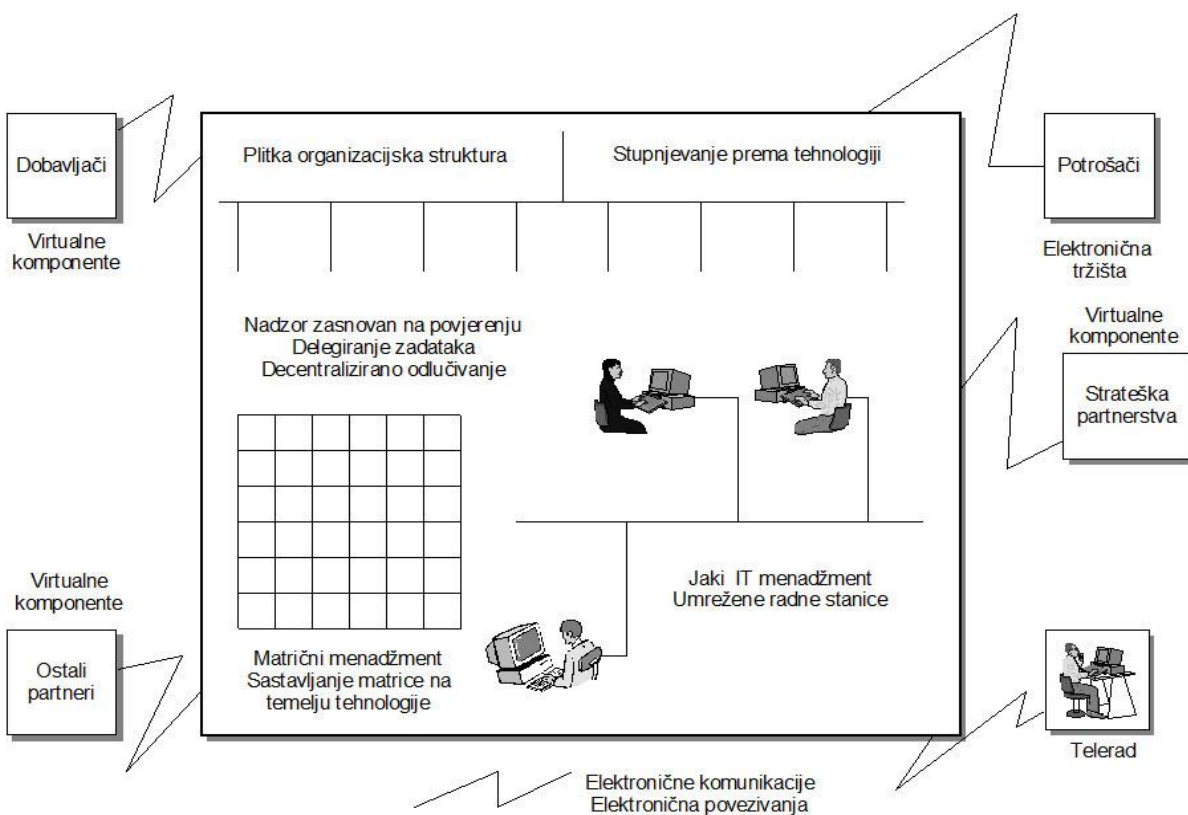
Dobavljači

Virtualne komponente

Plitka organizacijska struktura

Stupnjevanje prema tehnologiji

Potrošači

Elektronična tržišta

Nadzor zasnovan na povjerenju
Delegiranje zadataka
Decentralizirano odlučivanje

Virtualne komponente

Strateška partnerstva

Virtualne komponente

Jaki IT menadžment
Umrežene radne stanice

Ostali partneri

Matrični menadžment
Sastavljanje matrice na temelju tehnologije

Telerad

Elektronične komunikacije
Elektronična povezivanja